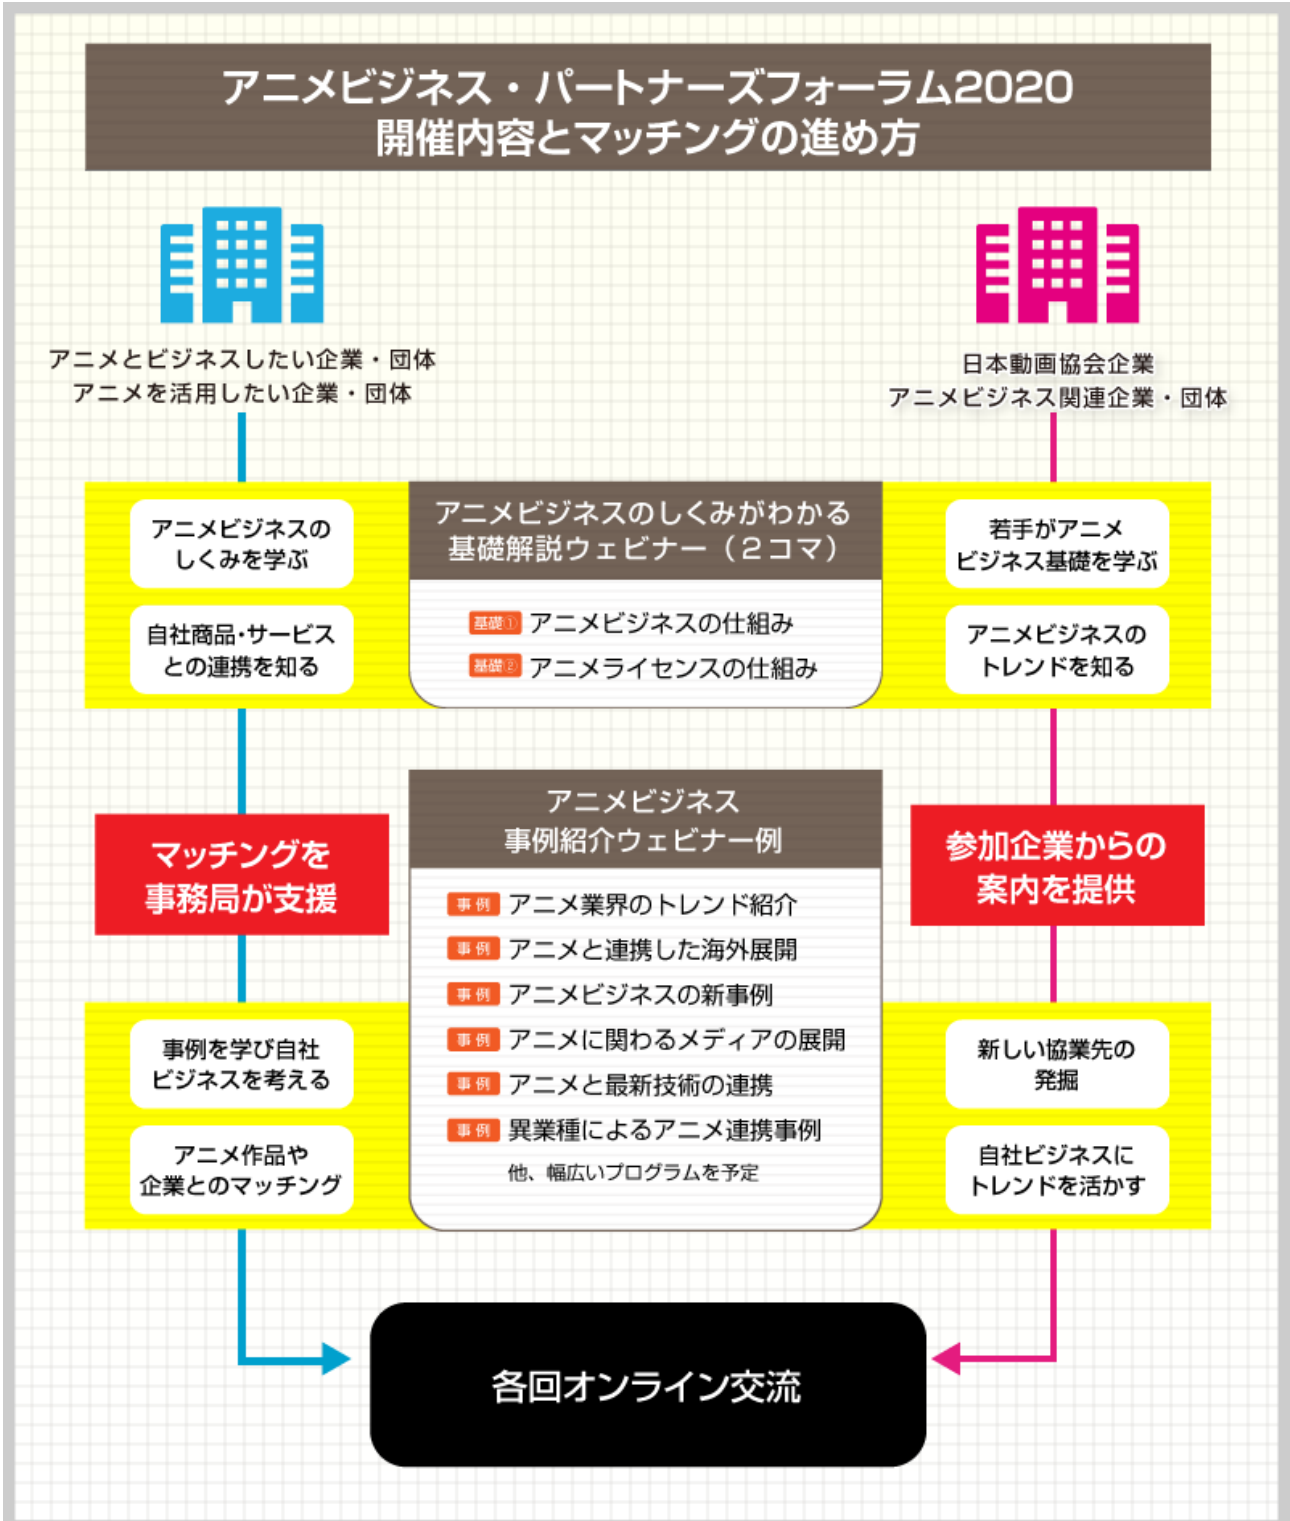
アニメビジネス・パートナーズフォーラム2020
開催内容とマッチングの進め方

アニメとビジネスしたい企業・団体
アニメを活用したい企業・団体

日本動画協会企業
アニメビジネス関連企業・団体

アニメビジネスのしくみを学ぶ

自社商品・サービスとの連携を知る

アニメビジネスのしくみがわかる
基礎解説ウェビナー（2コマ）

基礎① アニメビジネスの仕組み
基礎② アニメライセンスの仕組み

若手がアニメビジネス基礎を学ぶ

アニメビジネスのトレンドを知る

マッチングを事務局が支援

アニメビジネス
事例紹介ウェビナー例

事例 アニメ業界のトレンド紹介
事例 アニメと連携した海外展開
事例 アニメビジネスの新事例
事例 アニメに関わるメディアの展開
事例 アニメと最新技術の連携
事例 異業種によるアニメ連携事例
他、幅広いプログラムを予定

参加企業からの案内を提供

事例を学び自社ビジネスを考える

アニメ作品や企業とのマッチング

新しい協業先の発掘

自社ビジネスにトレンドを活かす

各回オンライン交流